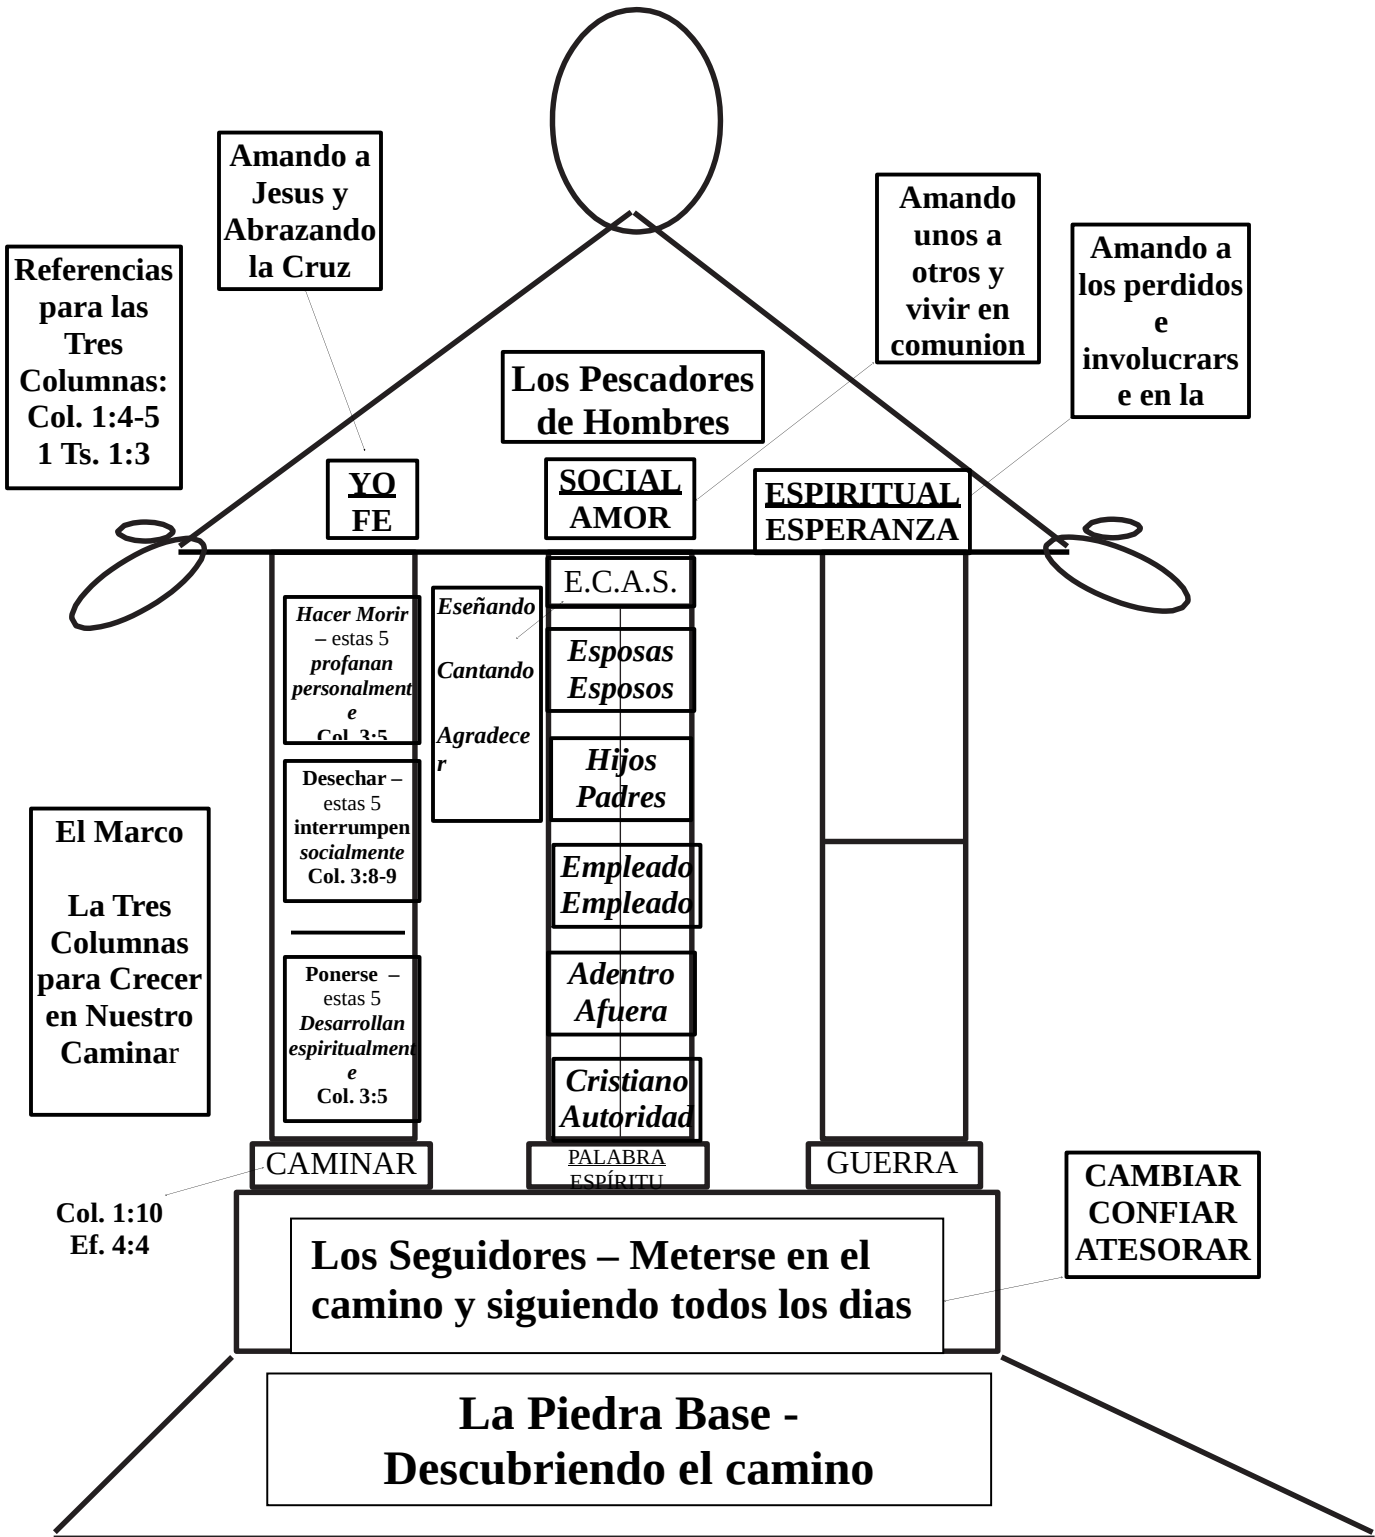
Amando a Jesus y Abrazando la Cruz

Referencias para las Tres Columnas: Col. 1:4-5 1 Ts. 1:3

Los Pescadores de Hombres

Amando unos a otros y vivir en comunion

Amando a los perdidos e involucrarse en la

YO
FE

SOCIAL
AMOR

ESPIRITUAL
ESPERANZA

E.C.A.S.

Hacer Morir – estas 5 profanan personalmente Col. 3:5

Eseñando

Cantando

Agradecer

Esposas Esposos

Hijos Padres

Desechar – estas 5 interrumpen socialmente Col. 3:8-9

Empleado Empleado

Adentro Afuera

Ponerse – estas 5 Desarrollan espiritualmente Col. 3:5

Cristiano Autoridad

El Marco

La Tres Columnas para Crecer en Nuestro Caminar

CAMINAR

PALABRA ESPÍRITU

GUERRA

CAMBIAR CONFIAR ATESORAR

Col. 1:10
Ef. 4:4

Los Seguidores – Meterse en el camino y siguiendo todos los dias

La Piedra Base - Descubriendo el camino